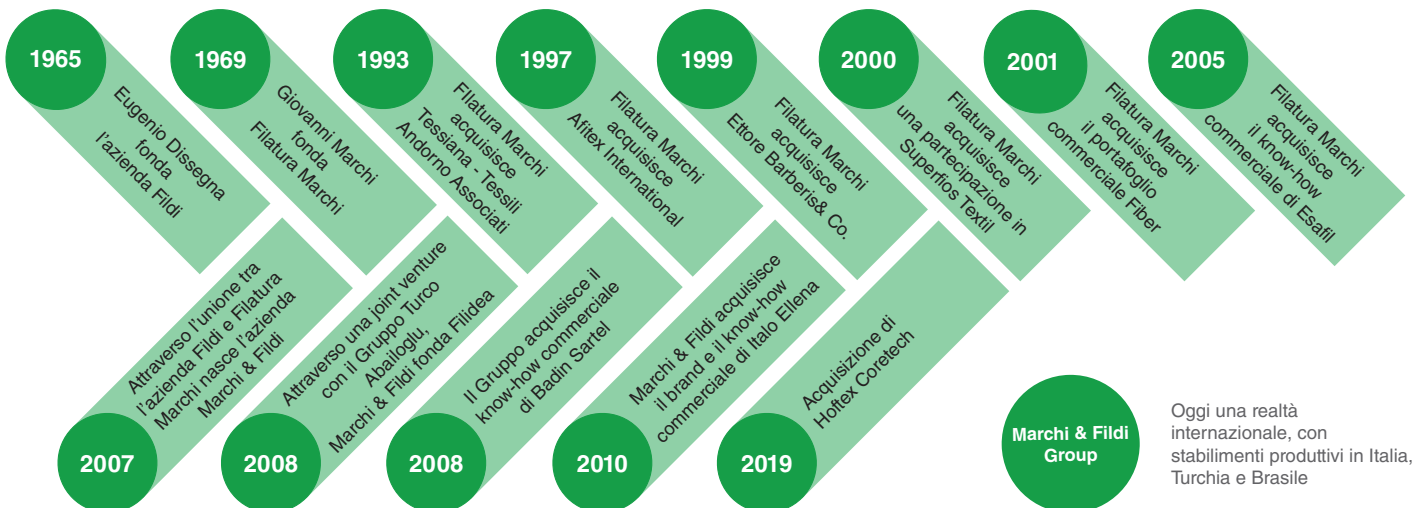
1965
Eugenio Dissegna fonda l'azienda Fildi

1969
Giovanni Marchi fonda Filatura Marchi

1993
Filatura Marchi acquisisce Tessiana - Tessili Andorno Associati

1997
Filatura Marchi acquisisce Afitex International

1999
Filatura Marchi acquisisce Ettore Barberis& Co.

2000
Filatura Marchi acquisisce una partecipazione in Superfios Textil

2001
Filatura Marchi acquisisce il portafoglio commerciale Fiber

2005
Filatura Marchi acquisisce il know-how commerciale di Esafil

2007
Attraverso l'unione tra l'azienda Fildi e Filatura Marchi nasce l'azienda Marchi & Fildi

2008
Attraverso una joint venture con il Gruppo Turco Abailoglu, Marchi & Fildi fonda Filidea

2008
Il Gruppo acquisisce il know-how commerciale di Badin Sartel

2010
Marchi & Fildi acquisisce il brand e il know-how commerciale di Italo Ellena

2019
Acquisizione di Hoftex Coretech

Marchi & Fildi Group

Oggi una realtà internazionale, con stabilimenti produttivi in Italia, Turchia e Brasile